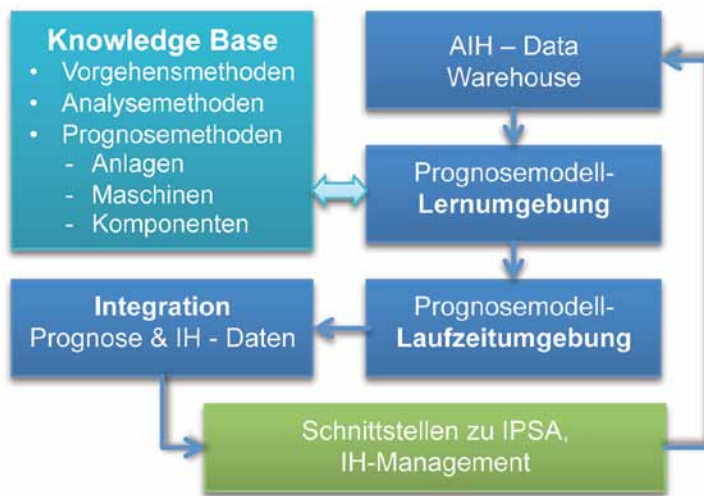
**Knowledge Base**
- Vorgehensmethoden
- Analysemethoden
- Prognosemethoden
  - Anlagen
  - Maschinen
  - Komponenten

AIH – Data Warehouse

Prognosemodell-**Lernumgebung**

**Integration**
Prognose & IH - Daten

Prognosemodell-**Laufzeitumgebung**

Schnittstellen zu IPSA, IH-Management